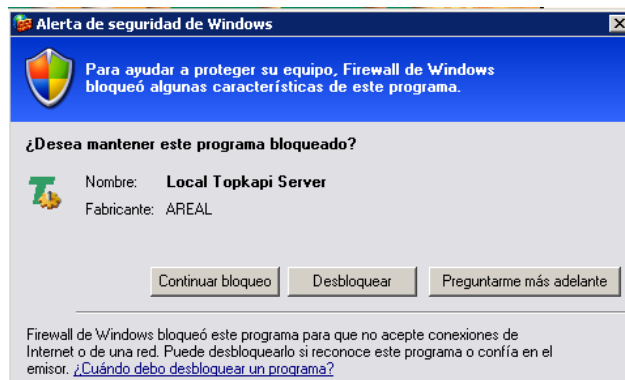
Alerta de seguridad de Windows

Para ayudar a proteger su equipo, Firewall de Windows bloqueó algunas características de este programa.

¿Desea mantener este programa bloqueado?

Nombre: Local Topkapi Server

Fabricante: AREAL

Continuar bloqueo | Desbloquear | Preguntarme más adelante

Firewall de Windows bloqueó este programa para que no acepte conexiones de Internet o de una red. Puede desbloquearlo si reconoce este programa o confía en el emisor. ¿Cuándo debo desbloquear un programa?